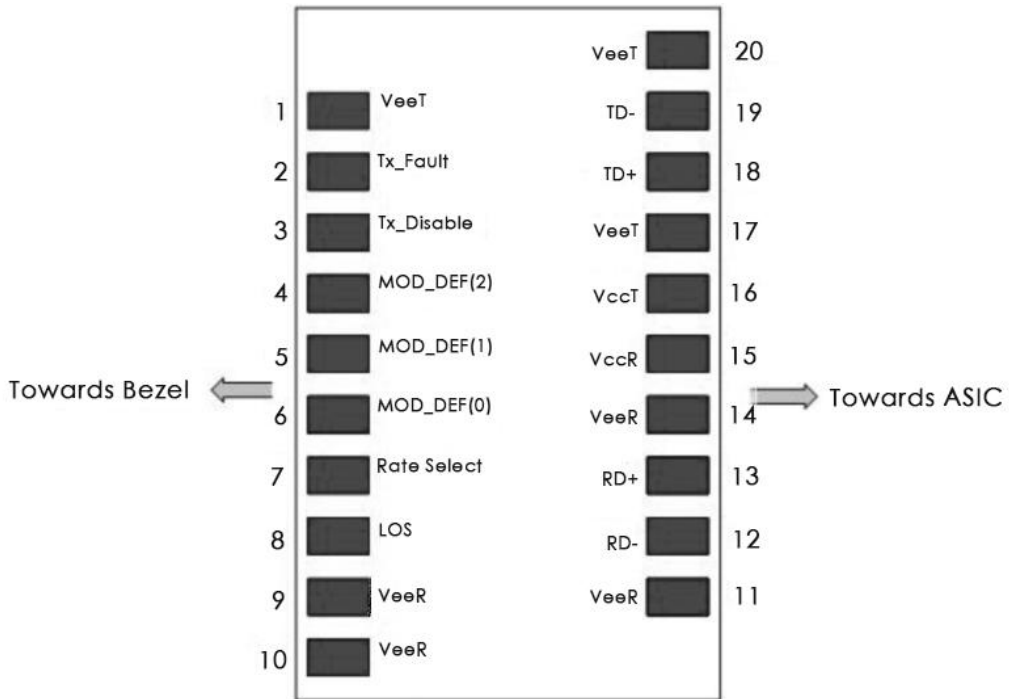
VeeT 20
1 VeeT
TD- 19
2 Tx_Fault
TD+ 18
3 Tx_Disable
VeeT 17
4 MOD_DEF(2)
VccT 16
5 MOD_DEF(1)
VccR 15
Towards Bezel
6 MOD_DEF(0)
VeeR 14
Towards ASIC
7 Rate Select
RD+ 13
8 LOS
RD- 12
9 VeeR
VeeR 11
10 VeeR